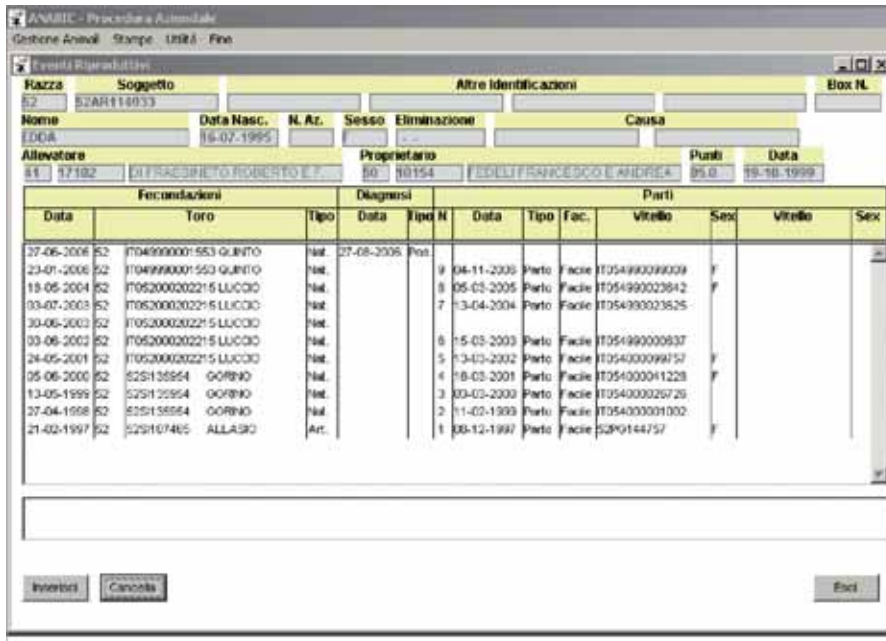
ANABIC - Procedura Aziendale
Gestione Animali Stampe Utilità Fine

Eventi Riproduttivi

Razza 52
Soggetto 52AR114033
Altre Identificazioni
Box N.
Nome EDDA
Data Nasc. 16-07-1995
N. Az.
Sesso
Eliminazione - -
Causa
Allevatore 11 17102 DI FRAESINETO ROBERTO E T...
Proprietario 50 10154 FEDELI FRANCESCO E ANDREA
Punti 85.0
Data 19-10-1999

| Fecondazioni | | | | Diagnosi | | Parti | | | | | | | |
|---|---|---|---|---|---|---|---|---|---|---|---|---|---|
| Data | | Toro | Tipo | Data | Tipo | N | Data | Tipo | Fac. | Vitello | Sex | Vitello | Sex |
| 27-06-2006 | 52 | IT049990001553 QUINTO | Nat. | 27-08-2006 | Pos. | | | | | | | | |
| 23-01-2006 | 52 | IT049990001553 QUINTO | Nat. | | | 9 | 04-11-2006 | Parto | Facile | IT054990099009 | F | | |
| 19-05-2004 | 52 | IT052000202215 LUCCIO | Nat. | | | 8 | 05-03-2005 | Parto | Facile | IT054990023842 | F | | |
| 03-07-2003 | 52 | IT052000202215 LUCCIO | Nat. | | | 7 | 13-04-2004 | Parto | Facile | IT054990023625 | | | |
| 30-06-2003 | 52 | IT052000202215 LUCCIO | Nat. | | | | | | | | | | |
| 03-06-2002 | 52 | IT052000202215 LUCCIO | Nat. | | | 6 | 15-03-2003 | Parto | Facile | IT054990000837 | | | |
| 24-05-2001 | 52 | IT052000202215 LUCCIO | Nat. | | | 5 | 13-03-2002 | Parto | Facile | IT054000099757 | F | | |
| 05-06-2000 | 52 | 52S135954 GORINO | Nat. | | | 4 | 18-03-2001 | Parto | Facile | IT054000041228 | F | | |
| 13-05-1999 | 52 | 52S135954 GORINO | Nat. | | | 3 | 03-03-2000 | Parto | Facile | IT054000026726 | | | |
| 27-04-1998 | 52 | 52S135954 GORINO | Nat. | | | 2 | 11-02-1999 | Parto | Facile | IT054000001002 | | | |
| 21-02-1997 | 52 | 52S107405 ALLASIO | Art. | | | 1 | 08-12-1997 | Parto | Facile | 52PG144757 | F | | |

Inserisci Cancella Esci